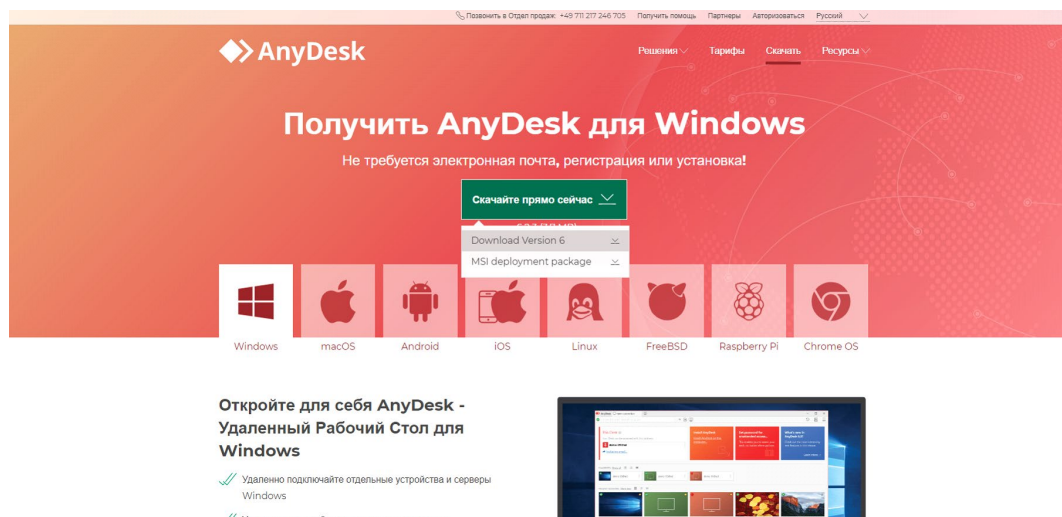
Позвонить в Отдел продаж: +49 711 217 246 705 Получить помощь Партнеры Авторизоваться Русский

AnyDesk

Решения Тарифы Скачать Ресурсы

Получить AnyDesk для Windows

Не требуется электронная почта, регистрация или установка!

Скачайте прямо сейчас

Download Version 6

MSI deployment package

Windows macOS Android iOS Linux FreeBSD Raspberry Pi Chrome OS

Откройте для себя AnyDesk - Удаленный Рабочий Стол для Windows

Удаленно подключайте отдельные устройства и серверы Windows

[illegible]